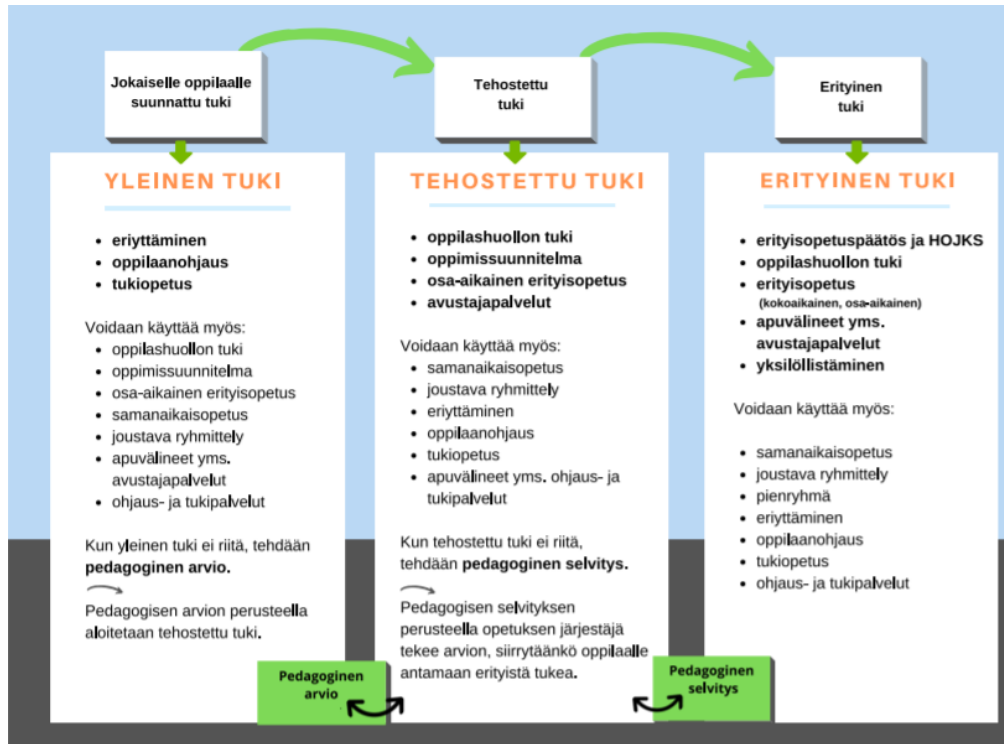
Jokaiselle oppilaalle suunnattu tuki

Tehostettu tuki

Erityinen tuki

YLEINEN TUKI

- eriyttäminen
- oppilaanohjaus
- tukiopetus

Voidaan käyttää myös:

- oppilashuollon tuki
- oppimissuunnitelma
- osa-aikainen erityisopetus
- samanaikaisopetus
- joustava ryhmittely
- apuvälineet yms. avustajapalvelut
- ohjaus- ja tukipalvelut

Kun yleinen tuki ei riitä, tehdään **pedagoginen arvio.**

Pedagogisen arvion perusteella aloitetaan tehostettu tuki.

TEHOSTETTU TUKI

- oppilashuollon tuki
- oppimissuunnitelma
- osa-aikainen erityisopetus
- avustajapalvelut

Voidaan käyttää myös:

- samanaikaisopetus
- joustava ryhmittely
- eriyttäminen
- oppilaanohjaus
- tukiopetus
- apuvälineet yms. ohjaus- ja tukipalvelut

Kun tehostettu tuki ei riitä, tehdään **pedagoginen selvitys.**

Pedagogisen selvityksen perusteella opetuksen järjestäjä tekee arvion, siirrytäänkö oppilaalle antamaan erityistä tukea.

ERITYINEN TUKI

- erityisopetuspäätös ja HOJKS
- oppilashuollon tuki
- erityisopetus (kokoaikainen, osa-aikainen)
- apuvälineet yms. avustajapalvelut
- yksilöllistäminen

Voidaan käyttää myös:

- samanaikaisopetus
- joustava ryhmittely
- pienryhmä
- eriyttäminen
- oppilaanohjaus
- tukiopetus
- ohjaus- ja tukipalvelut

Pedagoginen arvio

Pedagoginen selvitys